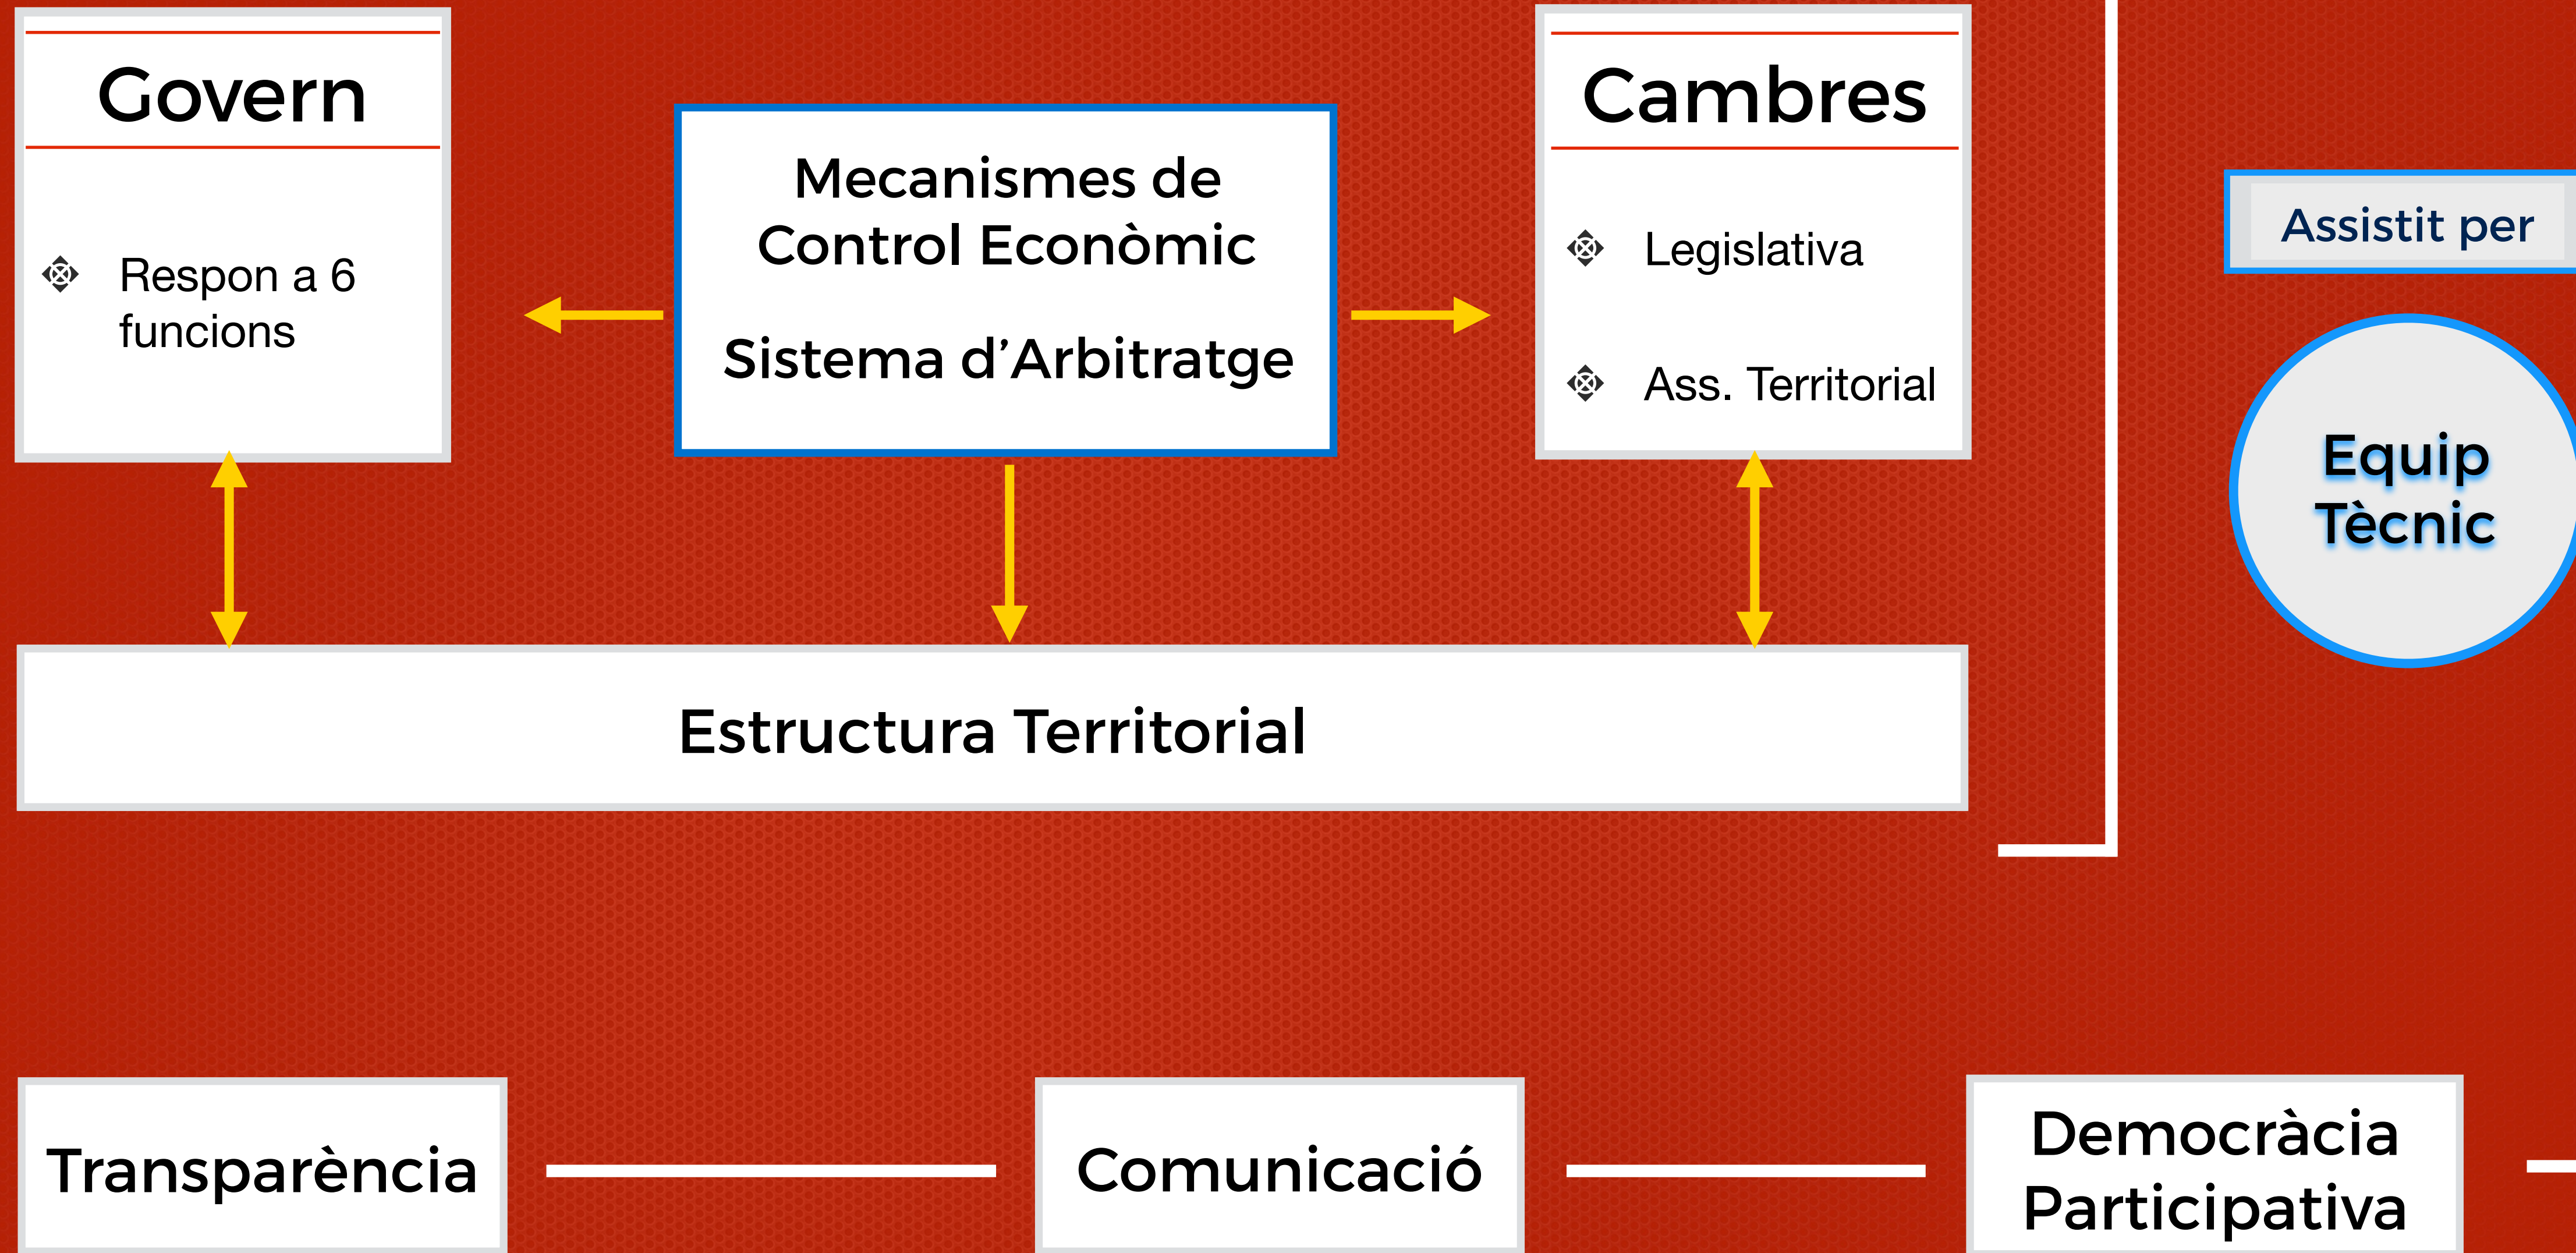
Govern

Respon a 6 funcions

Mecanismes de Control Econòmic

Sistema d'Arbitratge

Cambres

Legislativa

Ass. Territorial

Assistit per

Equip Tècnic

Estructura Territorial

Transparència

Comunicació

Democràcia Participativa